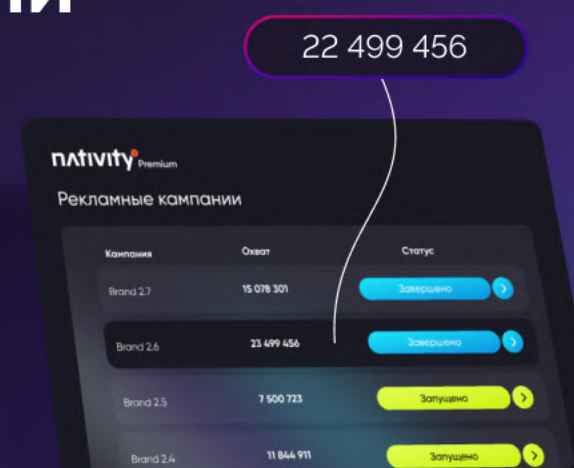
22 499 456

nativity Premium

Рекламные кампании

| Кампания | Охват | Статус |
|---|---|---|
| Brand 2.7 | 15 078 301 | Завершено |
| Brand 2.6 | 23 499 456 | Завершено |
| Brand 2.5 | 7 500 723 | Запущено |
| Brand 2.4 | 11 844 911 | Запущено |